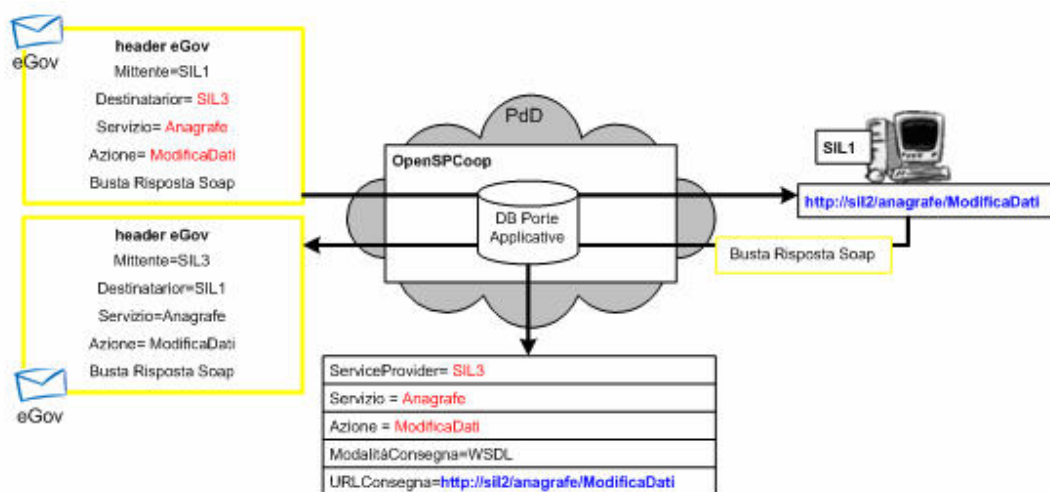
eGov

header eGov
Mittente=SIL1
Destinatarior= SIL3
Servizio= Anagrafe
Azione= ModificaDati
Busta Risposta Soap

header eGov
Mittente=SIL3
Destinatarior=SIL1
Servizio=Anagrafe
Azione= ModificaDati
Busta Risposta Soap

eGov

PdD

OpenSPCoop

DB Porte Applicative

SIL1

http://sil2/anagrafe/ModificaDati

Busta Risposta Soap

| ServiceProvider= SIL3 |
|---|
| Servizio = Anagrafe |
| Azione = ModificaDati |
| ModalitàConsegna=WSDL |
| URLConsegna=http://sil2/anagrafe/ModificaDati |